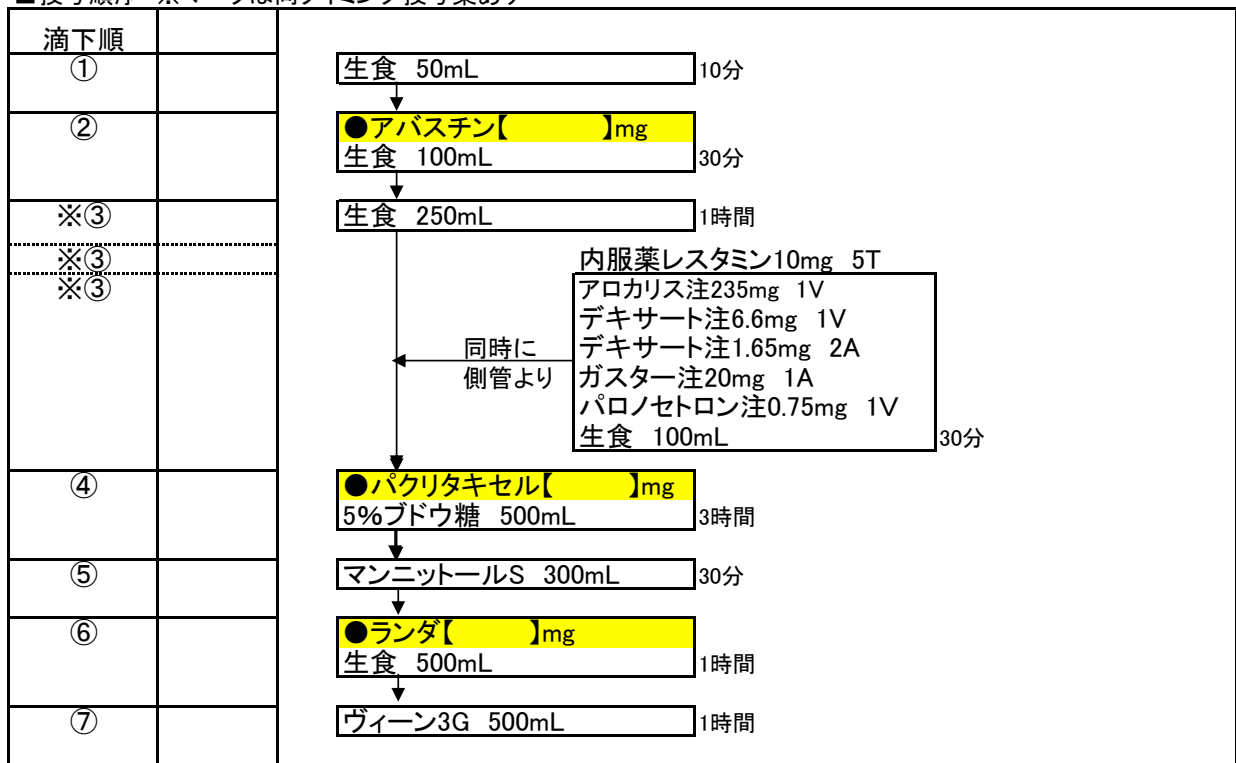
■投与順序 ※マークは同タイミング投与薬あり

滴下順
①
②
※③
※③
※③
④
⑤
⑥
⑦

生食 50mL 10分

●アバスチン【 】mg
生食 100mL 30分

生食 250mL 1時間

内服薬レスタミン10mg 5T

同時に
側管より

アロカリス注235mg 1V
デキサート注6.6mg 1V
デキサート注1.65mg 2A
ガスター注20mg 1A
パロノセトロン注0.75mg 1V
生食 100mL 30分

●パクリタキセル【 】mg
5%ブドウ糖 500mL 3時間

マンニットールS 300mL 30分

●ランダ【 】mg
生食 500mL 1時間

ヴィーン3G 500mL 1時間